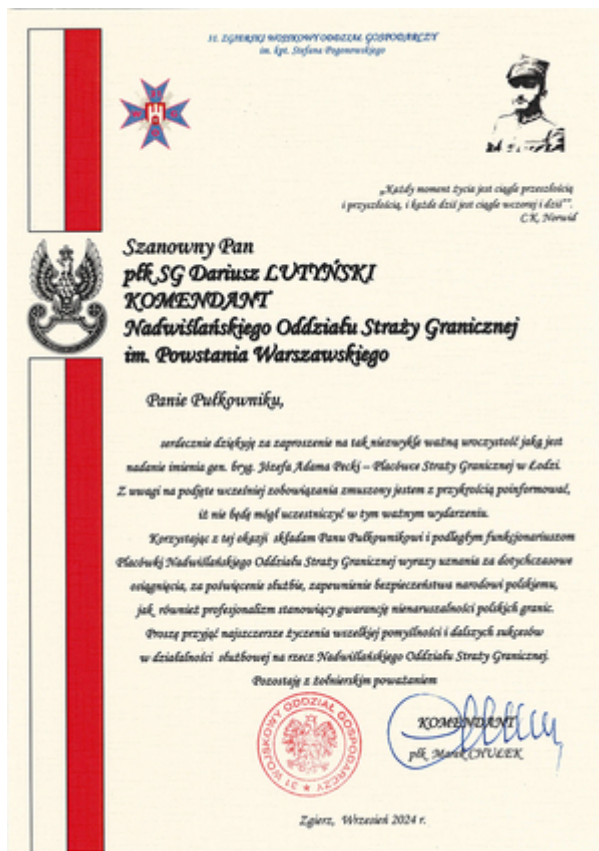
31. ZGIERSKI WOJSKOWY ODDZIAŁ GOSPODARCZY
im. kpt. Stefana Pogonowskiego

„Każdy moment życia jest ciągle przeszłością i przyszłością, i każde dziś jest ciągle wczoraj i dziś".
C.K. Norwid

Szanowny Pan
płk SG Dariusz LUTYŃSKI
KOMENDANT
Nadwiślańskiego Oddziału Straży Granicznej
im. Powstania Warszawskiego

Panie Pułkowniku,

serdecznie dziękuję za zaproszenie na tak niezwykle ważną uroczystość jaką jest nadanie imienia gen. bryg. Józefa Adama Pecki – Placówce Straży Granicznej w Łodzi. Z uwagi na podjęte wcześniej zobowiązania zmuszony jestem z przykrością poinformować, iż nie będę mógł uczestniczyć w tym ważnym wydarzeniu.

Korzystając z tej okazji składam Panu Pułkownikowi i podległym funkcjonariuszom Placówki Nadwiślańskiego Oddziału Straży Granicznej wyrazy uznania za dotychczasowe osiągnięcia, za poświęcenie służbie, zapewnienie bezpieczeństwa narodowi polskiemu, jak również profesjonalizm stanowiący gwarancję nienaruszalności polskich granic.

Proszę przyjąć najszczersze życzenia wszelkiej pomyślności i dalszych sukcesów w działalności służbowej na rzecz Nadwiślańskiego Oddziału Straży Granicznej.

Pozostaję z żołnierskim poważaniem

31 WOJSKOWY ODDZIAŁ GOSPODARCZY

KOMENDANT
płk Marek CHUŁEK

Zgierz, Wrzesień 2024 r.